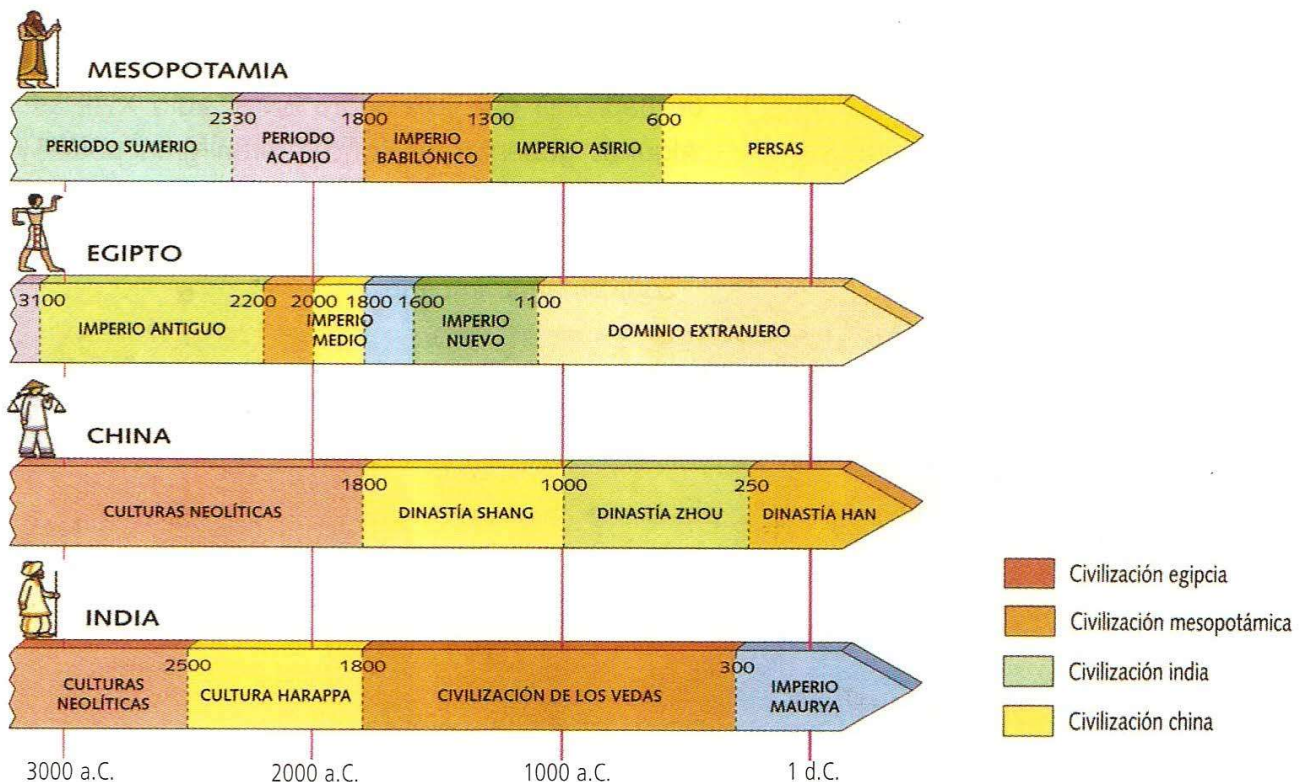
MESOPOTAMIA

PERIODO SUMERIO
2330
PERIODO ACADIO
1800
IMPERIO BABILÓNICO
1300
IMPERIO ASIRIO
600
PERSAS

EGIPTO

3100
IMPERIO ANTIGUO
2200
2000
IMPERIO MEDIO
1800
1600
IMPERIO NUEVO
1100
DOMINIO EXTRANJERO

CHINA

CULTURAS NEOLÍTICAS
1800
DINASTÍA SHANG
1000
DINASTÍA ZHOU
250
DINASTÍA HAN

INDIA

CULTURAS NEOLÍTICAS
2500
CULTURA HARAPPA
1800
CIVILIZACIÓN DE LOS VEDAS
300
IMPERIO MAURYA

3000 a.C.
2000 a.C.
1000 a.C.
1 d.C.

Civilización egipcia
Civilización mesopotámica
Civilización india
Civilización china